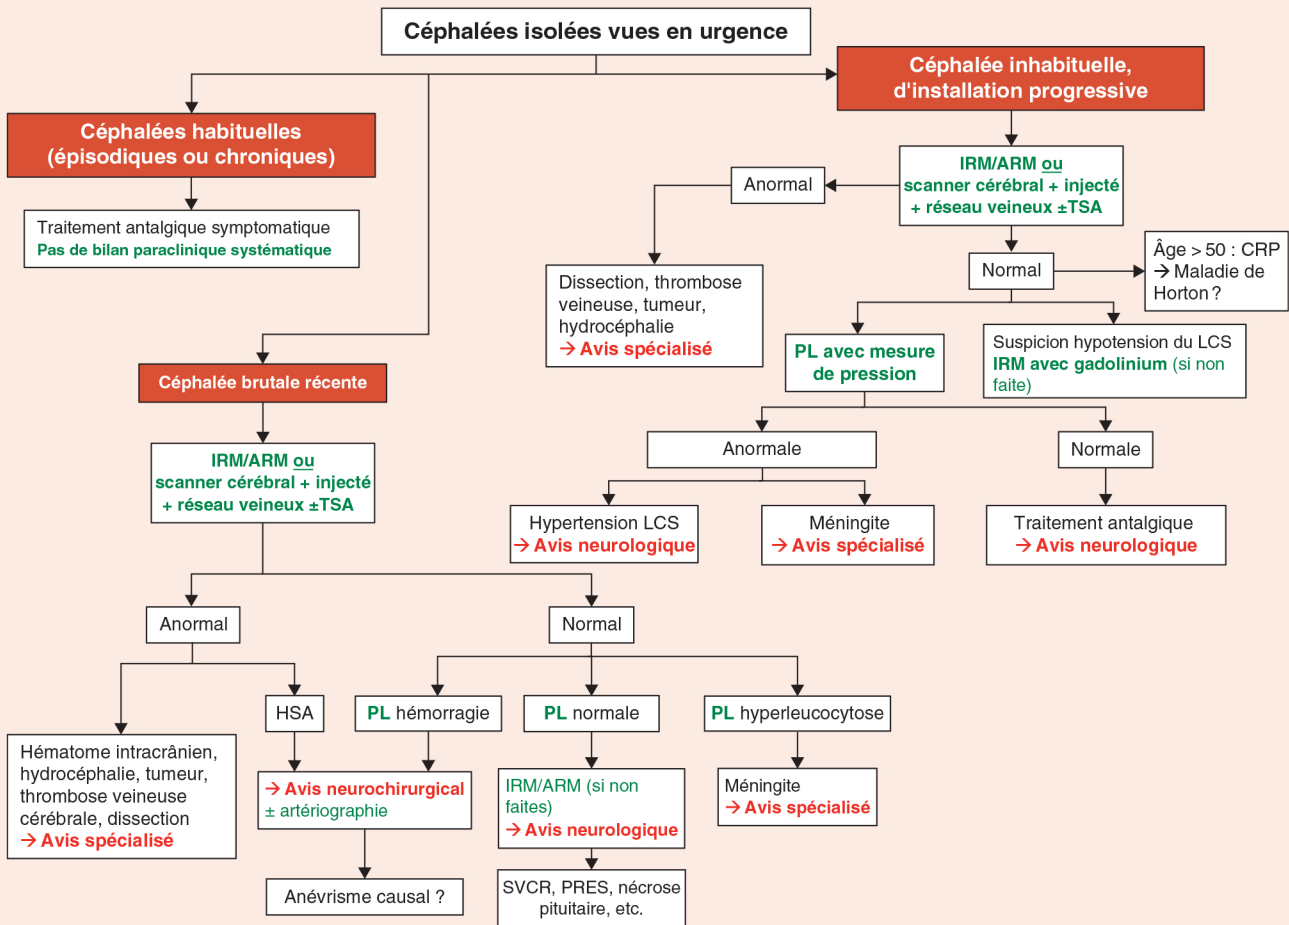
Céphalées isolées vues en urgence

Céphalée inhabituelle, d'installation progressive

Céphalées habituelles (épisodiques ou chroniques)

Traitement antalgique symptomatique
Pas de bilan paraclinique systématique

IRM/ARM ou scanner cérébral + injecté + réseau veineux ±TSA

Anormal

Dissection, thrombose veineuse, tumeur, hydrocéphalie
→ Avis spécialisé

Normal

Âge > 50 : CRP
→ Maladie de Horton ?

PL avec mesure de pression

Suspicion hypotension du LCS
IRM avec gadolinium (si non faite)

Céphalée brutale récente

IRM/ARM ou scanner cérébral + injecté + réseau veineux ±TSA

Anormale

Normale

Hypertension LCS
→ Avis neurologique

Méningite
→ Avis spécialisé

Traitement antalgique
→ Avis neurologique

Anormal

Normal

HSA

PL hémorragie

PL normale

PL hyperleucocytose

Hématome intracrânien, hydrocéphalie, tumeur, thrombose veineuse cérébrale, dissection
→ Avis spécialisé

→ Avis neurochirurgical
± artériographie

IRM/ARM (si non faites)
→ Avis neurologique

Méningite
→ Avis spécialisé

Anévrisme causal ?

SVCR, PRES, nécrose pituitaire, etc.